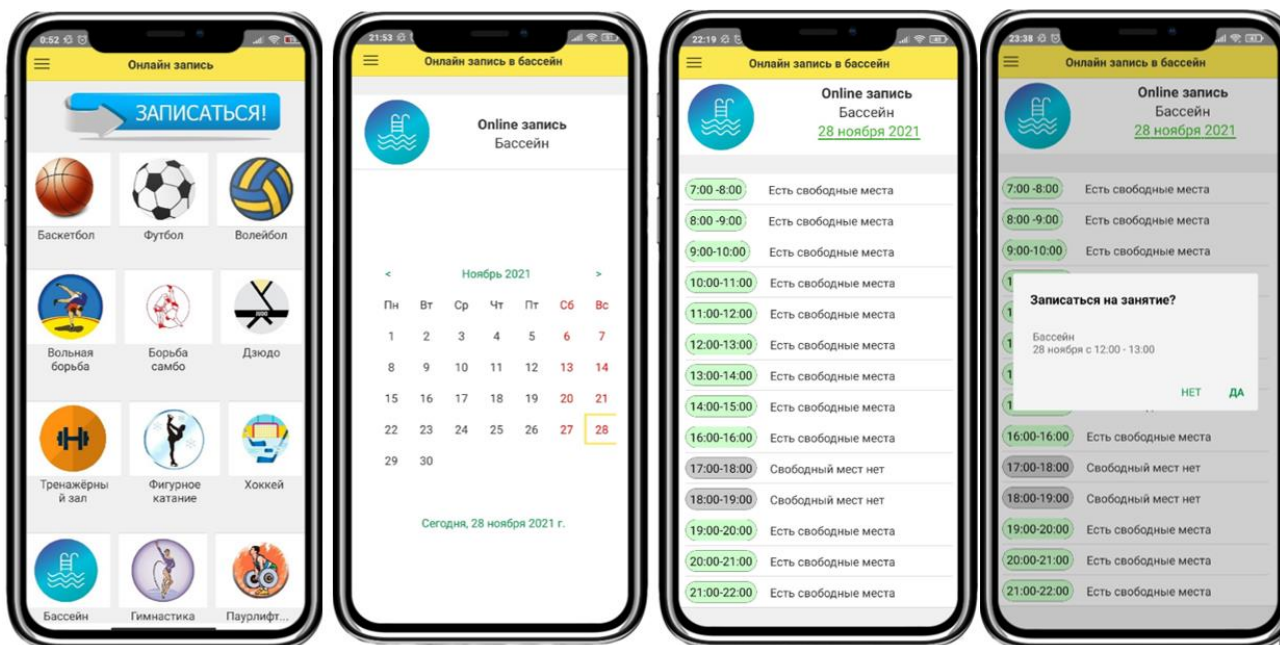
0:52

Онлайн запись

ЗАПИСАТЬСЯ!

Баскетбол
Футбол
Волейбол
Вольная борьба
Борьба самбо
Дзюдо
Тренажёрный зал
Фигурное катание
Хоккей
Бассейн
Гимнастика
Пауэрлифт...

21:53

Онлайн запись в бассейн

Online запись
Бассейн

<
Ноябрь 2021
>

| Пн | Вт | Ср | Чт | Пт | Сб | Вс |
|---|---|---|---|---|---|---|
| 1 | 2 | 3 | 4 | 5 | 6 | 7 |
| 8 | 9 | 10 | 11 | 12 | 13 | 14 |
| 15 | 16 | 17 | 18 | 19 | 20 | 21 |
| 22 | 23 | 24 | 25 | 26 | 27 | 28 |
| 29 | 30 | | | | | |

Сегодня, 28 ноября 2021 г.

22:19

Онлайн запись в бассейн

Online запись
Бассейн
28 ноября 2021

7:00 -8:00 Есть свободные места
8:00 -9:00 Есть свободные места
9:00-10:00 Есть свободные места
10:00-11:00 Есть свободные места
11:00-12:00 Есть свободные места
12:00-13:00 Есть свободные места
13:00-14:00 Есть свободные места
14:00-15:00 Есть свободные места
16:00-16:00 Есть свободные места
17:00-18:00 Свободный мест нет
18:00-19:00 Свободный мест нет
19:00-20:00 Есть свободные места
20:00-21:00 Есть свободные места
21:00-22:00 Есть свободные места

23:38

Онлайн запись в бассейн

Online запись
Бассейн
28 ноября 2021

7:00 -8:00 Есть свободные места
8:00 -9:00 Есть свободные места
9:00-10:00 Есть свободные места

Записаться на занятие?
Бассейн
28 ноября с 12:00 - 13:00
НЕТ ДА

16:00-16:00 Есть свободные места
17:00-18:00 Свободный мест нет
18:00-19:00 Свободный мест нет
19:00-20:00 Есть свободные места
20:00-21:00 Есть свободные места
21:00-22:00 Есть свободные места